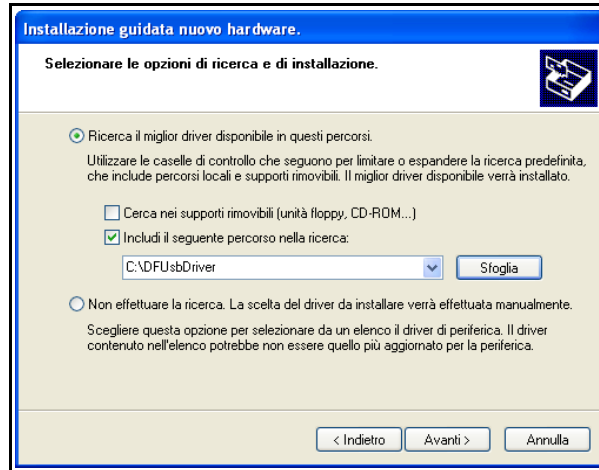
Installazione guidata nuovo hardware.

Selezionare le opzioni di ricerca e di installazione.

Ricerca il miglior driver disponibile in questi percorsi.

Utilizzare le caselle di controllo che seguono per limitare o espandere la ricerca predefinita, che include percorsi locali e supporti rimovibili. Il miglior driver disponibile verrà installato.

Cerca nei supporti rimovibili (unità floppy, CD-ROM...)

Includi il seguente percorso nella ricerca:

C:\DFUsbDriver

Sfoglia

Non effettuare la ricerca. La scelta del driver da installare verrà effettuata manualmente.

Scegliere questa opzione per selezionare da un elenco il driver di periferica. Il driver contenuto nell'elenco potrebbe non essere quello più aggiornato per la periferica.

< Indietro

Avanti >

Annulla